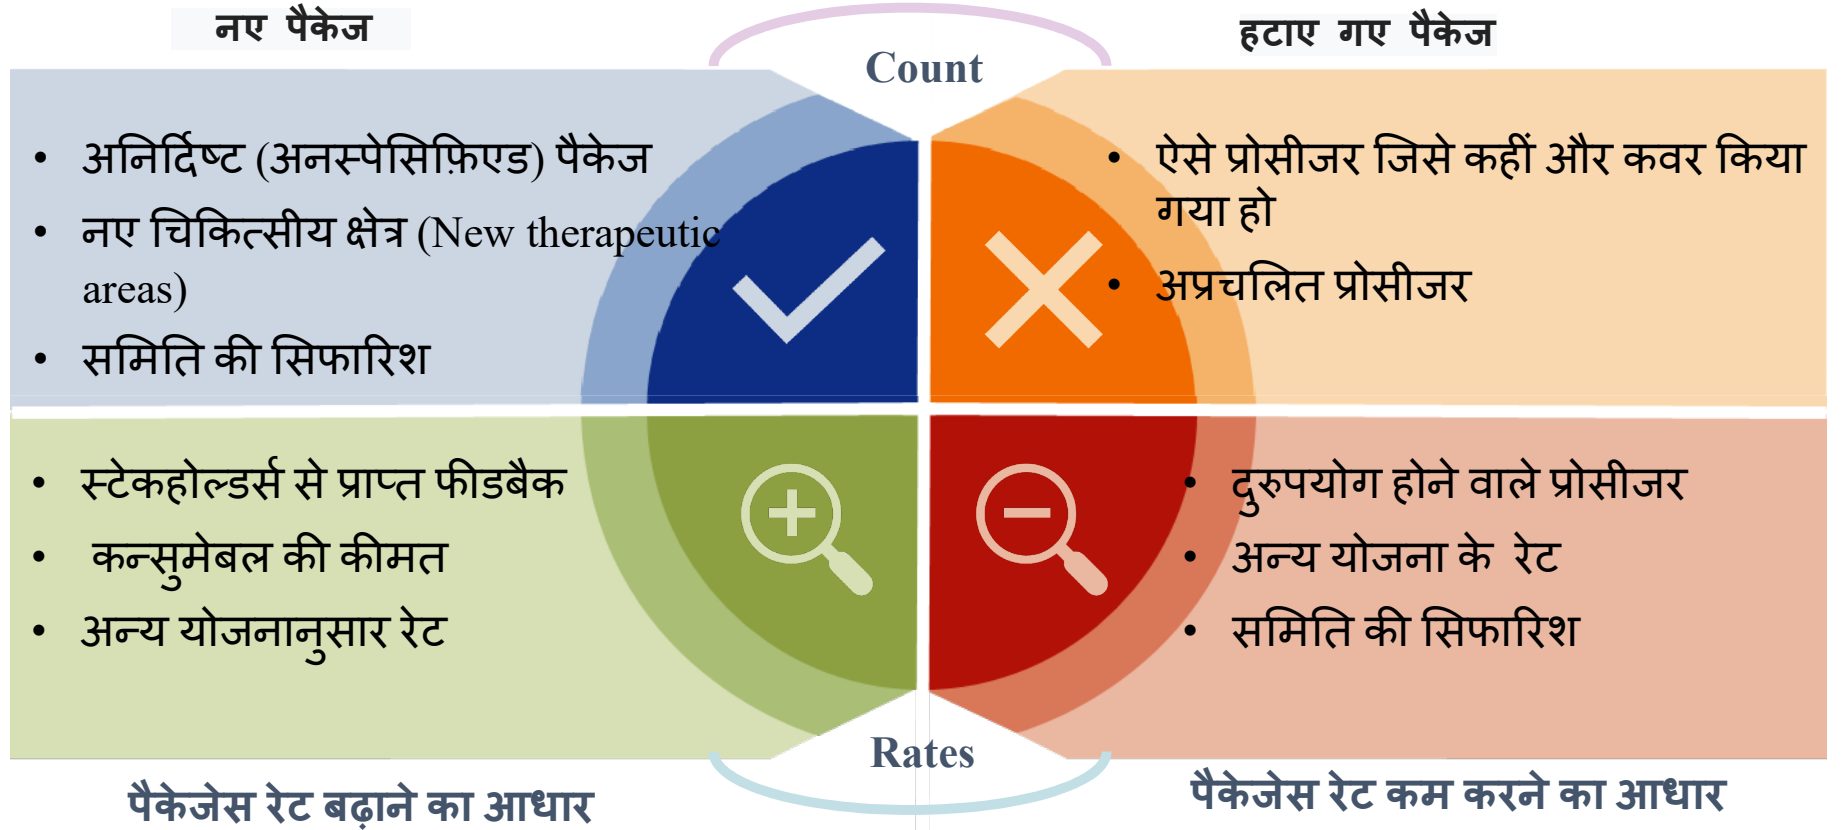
नए पैकेज

Count

हटाए गए पैकेज

• अनिर्दिष्ट (अनस्पेसिफ़िएड) पैकेज
• नए चिकित्सीय क्षेत्र (New therapeutic areas)
• समिति की सिफारिश

• ऐसे प्रोसीजर जिसे कहीं और कवर किया गया हो
• अप्रचलित प्रोसीजर

• स्टेकहोल्डर्स से प्राप्त फीडबैक
• कन्सुमेबल की कीमत
• अन्य योजनानुसार रेट

• दुरुपयोग होने वाले प्रोसीजर
• अन्य योजना के रेट
• समिति की सिफारिश

Rates

पैकेजेस रेट बढ़ाने का आधार

पैकेजेस रेट कम करने का आधार